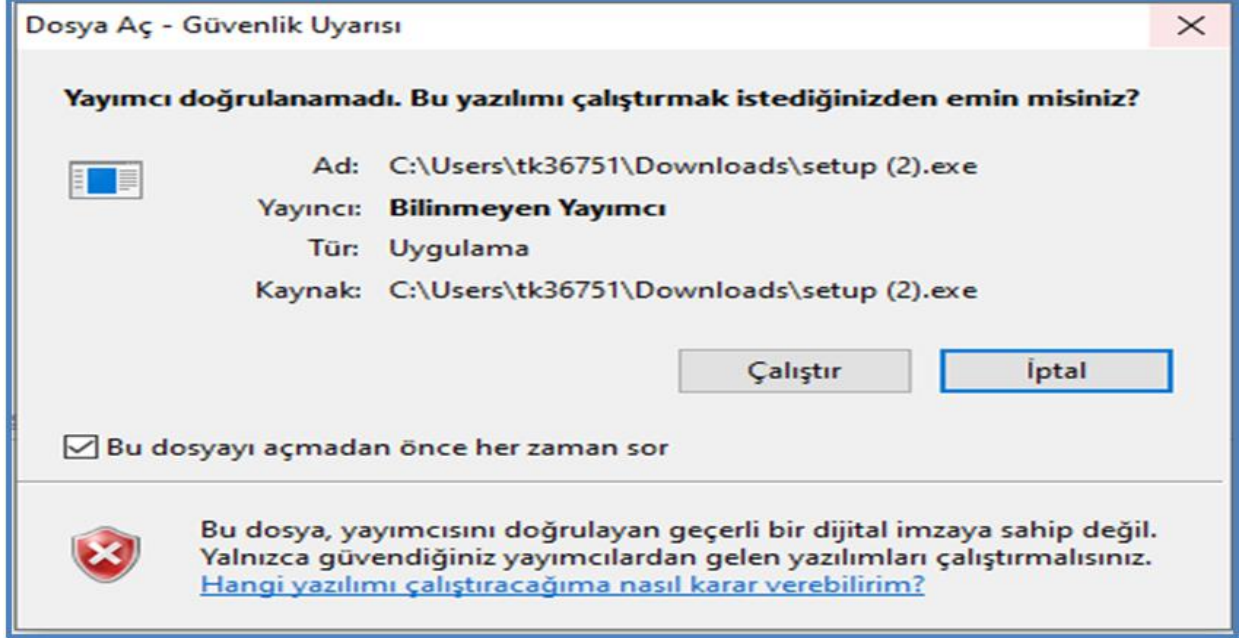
Dosya Aç - Güvenlik Uyarısı

Yayımcı doğrulanamadı. Bu yazılımı çalıştırmak istediğinizden emin misiniz?

Ad: C:\Users\tk36751\Downloads\setup (2).exe
Yayıncı: Bilinmeyen Yayımcı
Tür: Uygulama
Kaynak: C:\Users\tk36751\Downloads\setup (2).exe

Çalıştır
İptal

Bu dosyayı açmadan önce her zaman sor

Bu dosya, yayımcısını doğrulayan geçerli bir dijital imzaya sahip değil. Yalnızca güvendiğiniz yayımcılardan gelen yazılımları çalıştırmalısınız.
Hangi yazılımı çalıştıracağıma nasıl karar verebilirim?